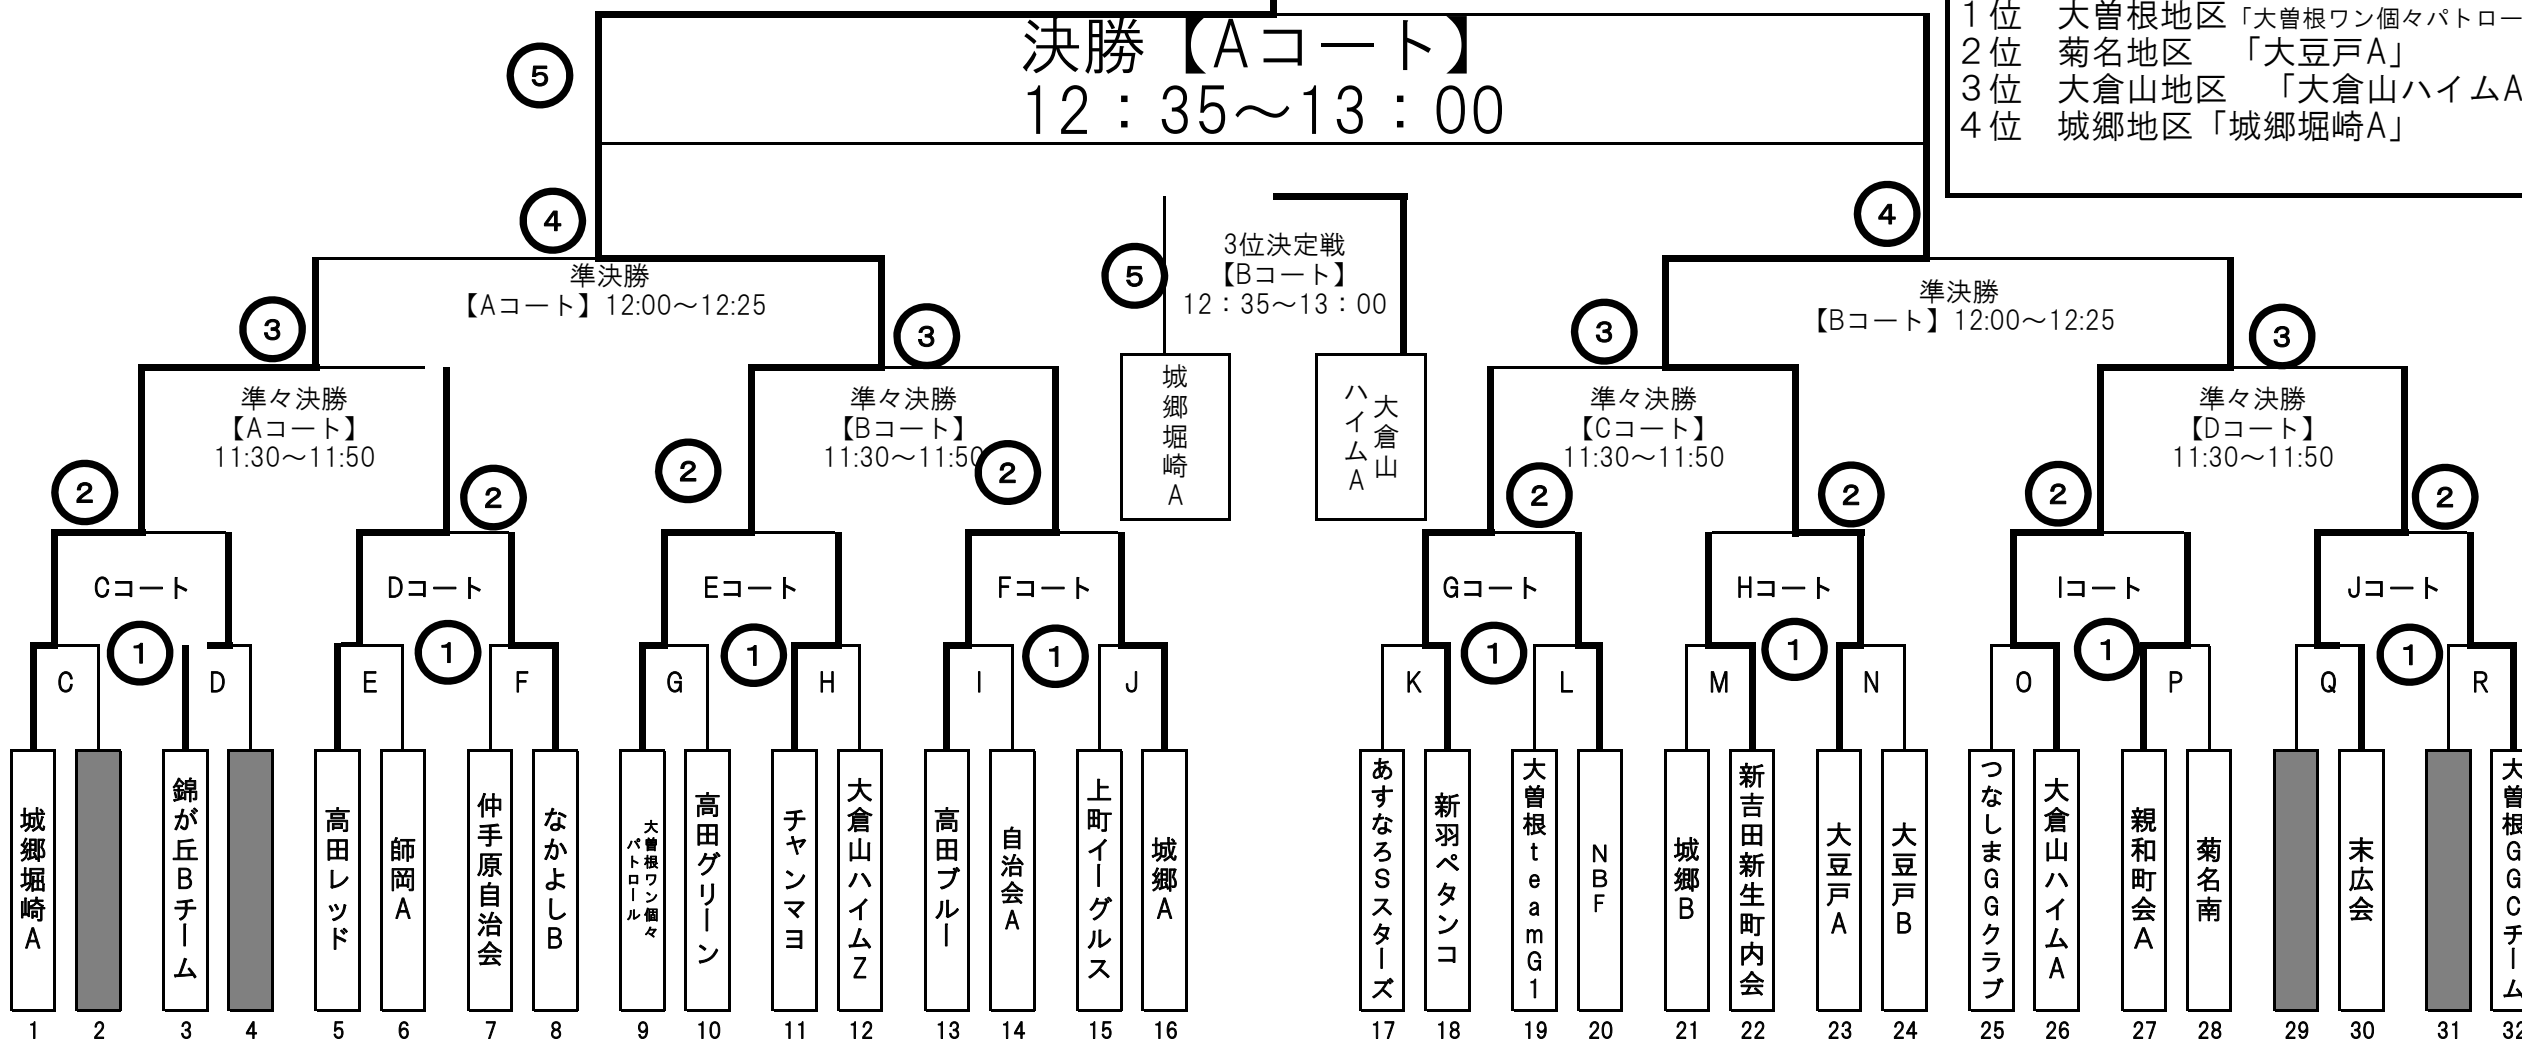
決勝【Aコート】
12：35～13：00

1位　大曽根地区「大曽根ワン個々パトロー
2位　菊名地区　「大豆戸A」
3位　大倉山地区　「大倉山ハイムA
4位　城郷地区「城郷堀崎A」

⑤
④
④
⑤

3位決定戦
【Bコート】
12：35～13：00

城郷堀崎A
大倉山ハイムA

準決勝
【Aコート】12:00～12:25

準決勝
【Bコート】12:00～12:25

③ ③ ③ ③

準々決勝
【Aコート】
11:30～11:50

準々決勝
【Bコート】
11:30～11:50

準々決勝
【Cコート】
11:30～11:50

準々決勝
【Dコート】
11:30～11:50

② ② ② ② ② ② ② ②

Cコート
Dコート
Eコート
Fコート
Gコート
Hコート
Iコート
Jコート

① ① ① ① ① ① ① ①

C D E F G H I J K L M N O P Q R

| 1 | 2 | 3 | 4 | 5 | 6 | 7 | 8 | 9 | 10 | 11 | 12 | 13 | 14 | 15 | 16 |
|---|---|---|---|---|---|---|---|---|---|---|---|---|---|---|---|
| 城郷堀崎A | | 錦が丘Bチーム | | 高田レッド | 師岡A | 仲手原自治会 | なかよしB | 大曽根ワン個々パトロール | 高田グリーン | チャンマヨ | 大倉山ハイムZ | 高田ブルー | 自治会A | 上町イーグルス | 城郷A |

| 17 | 18 | 19 | 20 | 21 | 22 | 23 | 24 | 25 | 26 | 27 | 28 | 29 | 30 | 31 | 32 |
|---|---|---|---|---|---|---|---|---|---|---|---|---|---|---|---|
| あすなろSスターズ | 新羽ペタンコ | 大曽根teamG1 | NBF | 城郷B | 新吉田新生町内会 | 大豆戸A | 大豆戸B | つなしまGGクラブ | 大倉山ハイムA | 親和町会A | 菊名南 | | 末広会 | | 大曽根GGCチーム |